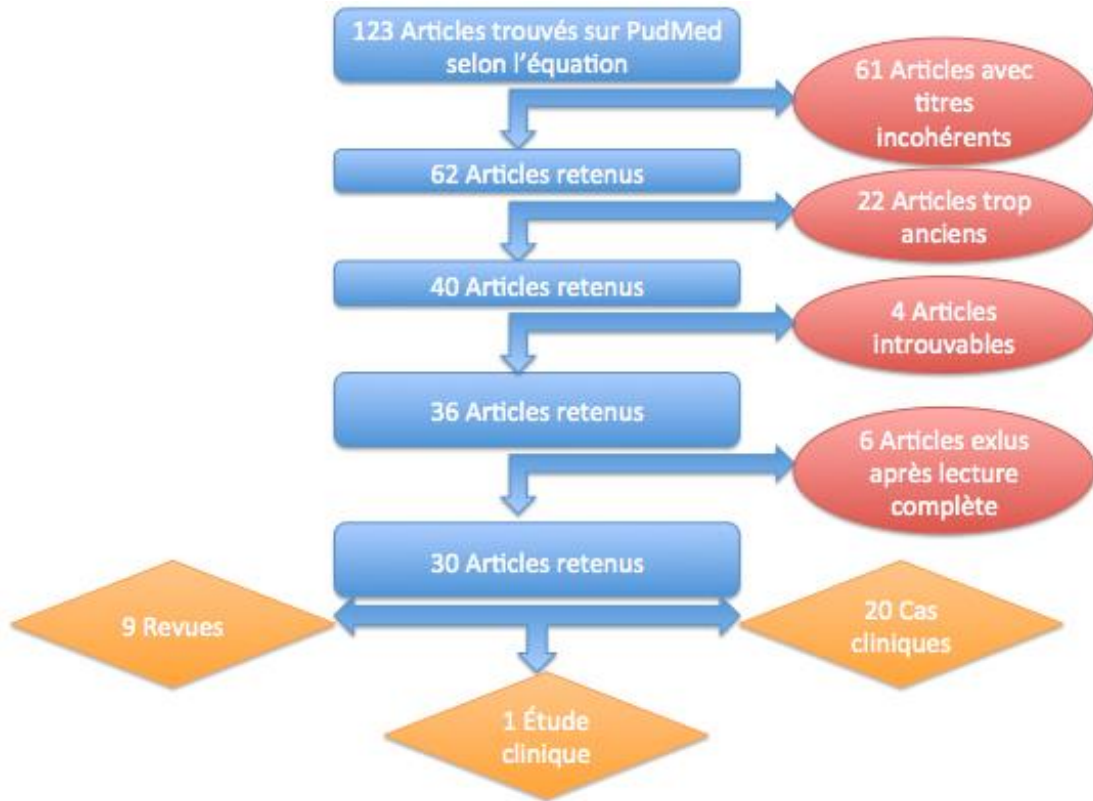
123 Articles trouvés sur PudMed selon l'équation

61 Articles avec titres incohérents

62 Articles retenus

22 Articles trop anciens

40 Articles retenus

4 Articles introuvables

36 Articles retenus

6 Articles exlus après lecture complète

30 Articles retenus

9 Revues

20 Cas cliniques

1 Étude clinique